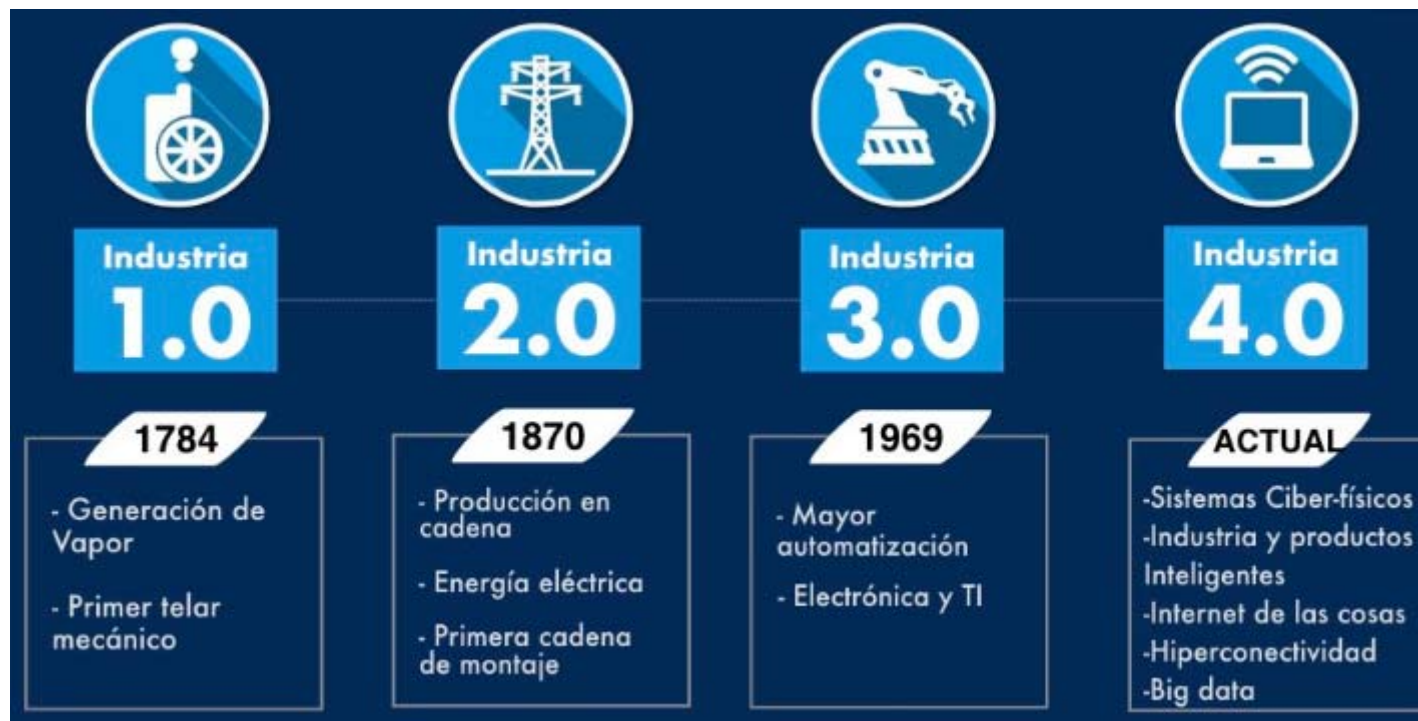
Industria
1.0

1784

- Generación de Vapor

- Primer telar mecánico

Industria
2.0

1870

- Producción en cadena

- Energía eléctrica

- Primera cadena de montaje

Industria
3.0

1969

- Mayor automatización

- Electrónica y TI

Industria
4.0

ACTUAL

-Sistemas Ciber-físicos
-Industria y productos Inteligentes
-Internet de las cosas
-Hiperconectividad
-Big data